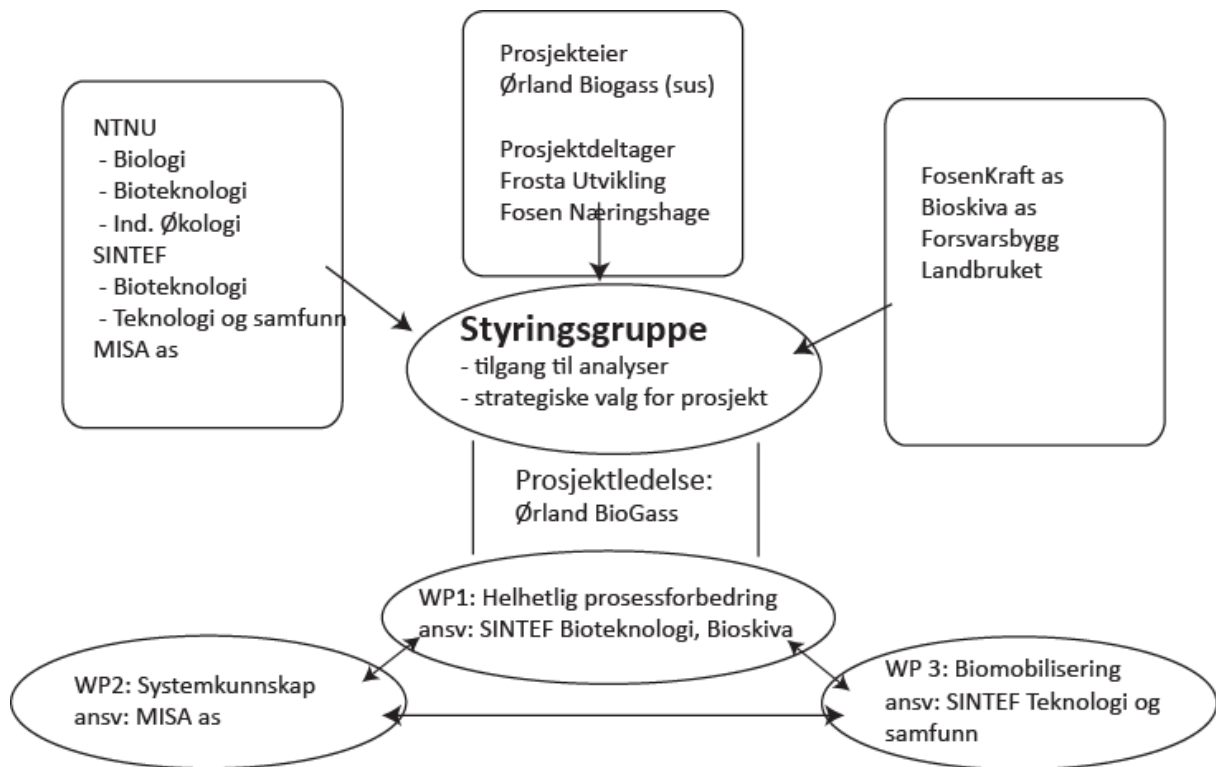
Prosjekteier
Ørland Biogass (sus)

Prosjektdeltager
Frosta Utvikling
Fosen Næringshage

NTNU
- Biologi
- Bioteknologi
- Ind. Økologi
SINTEF
- Bioteknologi
- Teknologi og samfunn
MISA as

FosenKraft as
Bioskiva as
Forsvarsbygg
Landbruket

Styringsgruppe
- tilgang til analyser
- strategiske valg for prosjekt

Prosjektledelse:
Ørland BioGass

WP1: Helhetlig prosessforbedring
ansv: SINTEF Bioteknologi, Bioskiva

WP2: Systemkunnskap
ansv: MISA as

WP 3: Biomobilisering
ansv: SINTEF Teknologi og samfunn